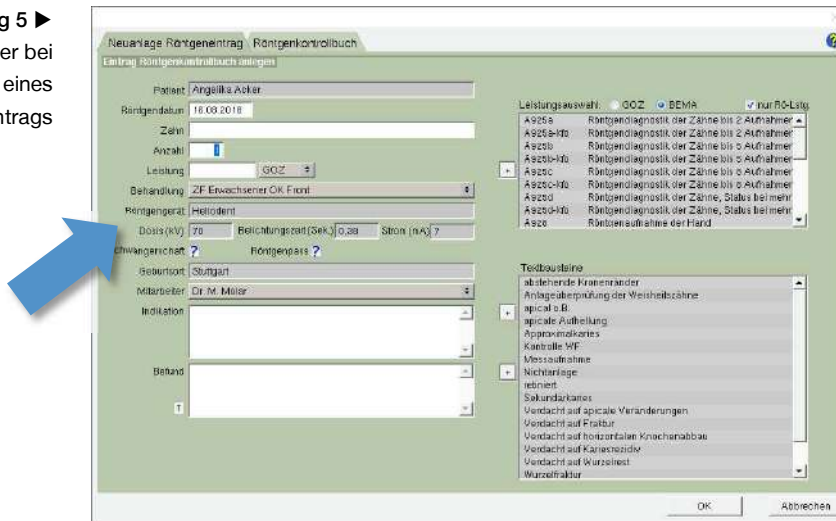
g 5 ▶
er bei
eines
ntrags

Neuanlage Röntgeneintrag | Röntgenkontrollbuch

Eintrag Röntgenkontrollbuch anlegen

Patient Angelika Acker
Röntgendatum 16.08.2018
Zahn
Anzahl 1
Leistung GOZ
Behandlung ZF Erwachsener OK Front
Röntgengerät Heliodent
Dosis (kV) 70 Belichtungszeit (Sek.) 0,28 Strom (mA) 7
chwangerschaft ? Röntgenpass ?
Geburtsort Stuttgart
Mitarbeiter Dr. M. Müller
Indikation
Befund

Leistungsauswahl: GOZ BEMA nur Rö-Lstg.

| | |
|---|---|
| A925a | Röntgendiagnostik der Zähne bis 2 Aufnahmen |
| A925a-Kfo | Röntgendiagnostik der Zähne bis 2 Aufnahmen |
| A925b | Röntgendiagnostik der Zähne bis 5 Aufnahmen |
| A925b-Kfo | Röntgendiagnostik der Zähne bis 5 Aufnahmen |
| A925c | Röntgendiagnostik der Zähne bis 8 Aufnahmen |
| A925c-Kfo | Röntgendiagnostik der Zähne bis 8 Aufnahmen |
| A925d | Röntgendiagnostik der Zähne, Status bei mehr |
| A925d-Kfo | Röntgendiagnostik der Zähne, Status bei mehr |
| A928 | Röntgenaufnahme der Hand |

Textbausteine
abstehende Kronenränder
Anlageüberprüfung der Weisheitszähne
apical o.B.
apicale Aufhellung
Approximalkaries
Kontrolle WF
Messaufnahme
Nichtanlage
retiniert
Sekundärkaries
Verdacht auf apicale Veränderungen
Verdacht auf Fraktur
Verdacht auf horizontalen Knochenabbau
Verdacht auf Kariesrezidiv
Verdacht auf Wurzelrest
Wurzelfraktur

OK Abbrechen